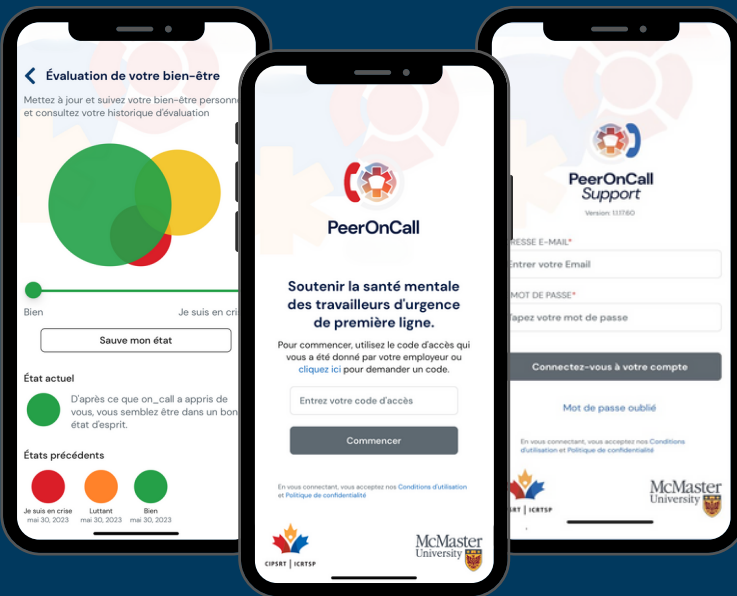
Évaluation de votre bien-être

Mettez à jour et suivez votre bien-être personne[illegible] et consultez votre historique d'évaluation

Bien

Je suis en cri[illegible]

Sauve mon état

État actuel

D'après ce que on_call a appris de vous, vous semblez être dans un bon état d'esprit.

États précédents

Je suis en crise
mai 30, 2023

Luttant
mai 30, 2023

Bien
mai 30, 2023

PeerOnCall

Soutenir la santé mentale des travailleurs d'urgence de première ligne.

Pour commencer, utilisez le code d'accès qui vous a été donné par votre employeur ou cliquez ici pour demander un code.

Entrez votre code d'accès

Commencer

En vous connectant, vous acceptez nos Conditions d'utilisation et Politique de confidentialité

CIPSRT | ICRTSP

McMaster University

PeerOnCall Support

Version: 1.1.17.60

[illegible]RESSE E-MAIL*

Entrer votre Email

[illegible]MOT DE PASSE*

Tapez votre mot de passe

Connectez-vous à votre compte

Mot de passe oublié

En vous connectant, vous acceptez nos Conditions d'utilisation et Politique de confidentialité

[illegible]SRT | ICRTSP

McMaster University